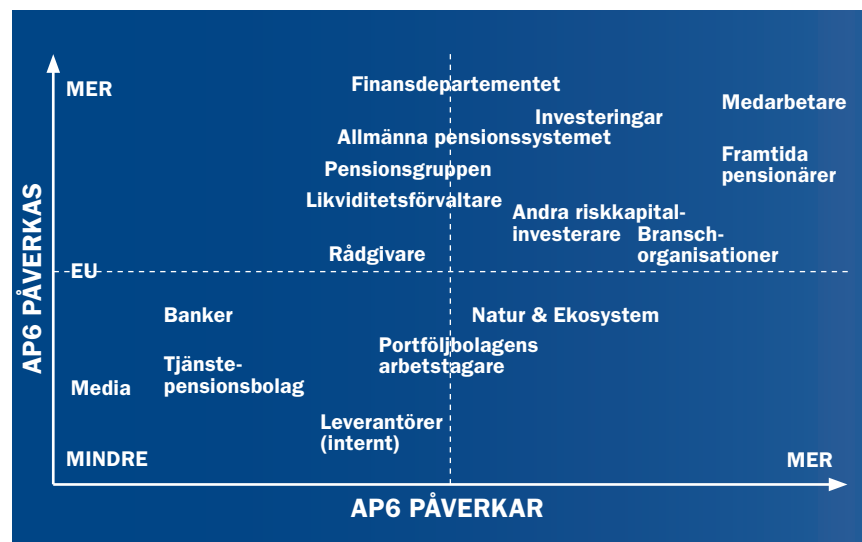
AP6 PÅVERKAS

MER

Finansdepartementet

Investeringar

Medarbetare

Allmänna pensionssystemet

Pensionsgruppen

Framtida pensionärer

Likviditetsförvaltare

Andra riskkapitalinvesterare

Branschorganisationer

Rådgivare

EU

Banker

Natur & Ekosystem

Portföljbolagens arbetstagare

Tjänstepensionsbolag

Media

Leverantörer (internt)

MINDRE

MER

AP6 PÅVERKAR